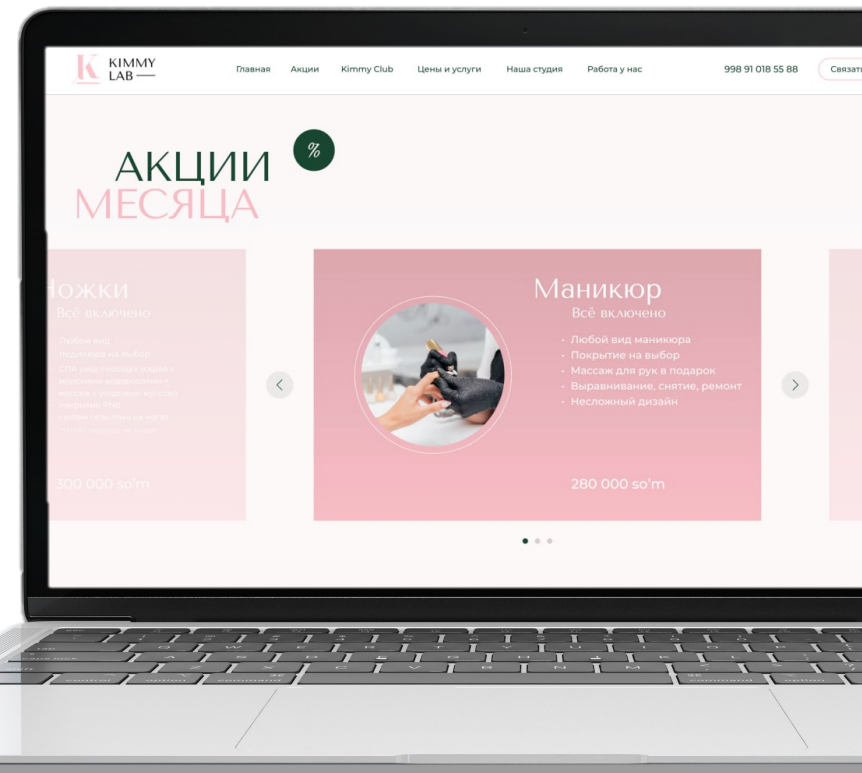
K KIMMY LAB

Главная Акции Kimmy Club Цены и услуги Наша студия Работа у нас

998 91 018 55 88 Связат

АКЦИИ МЕСЯЦА

%

Ножки
Всё включено

Любой вид педикюра на выбор
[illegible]

300 000 so'm

Маникюр
Всё включено

Любой вид маникюра
Покрытие на выбор
Массаж для рук в подарок
Выравнивание, снятие, ремонт
Несложный дизайн

280 000 so'm